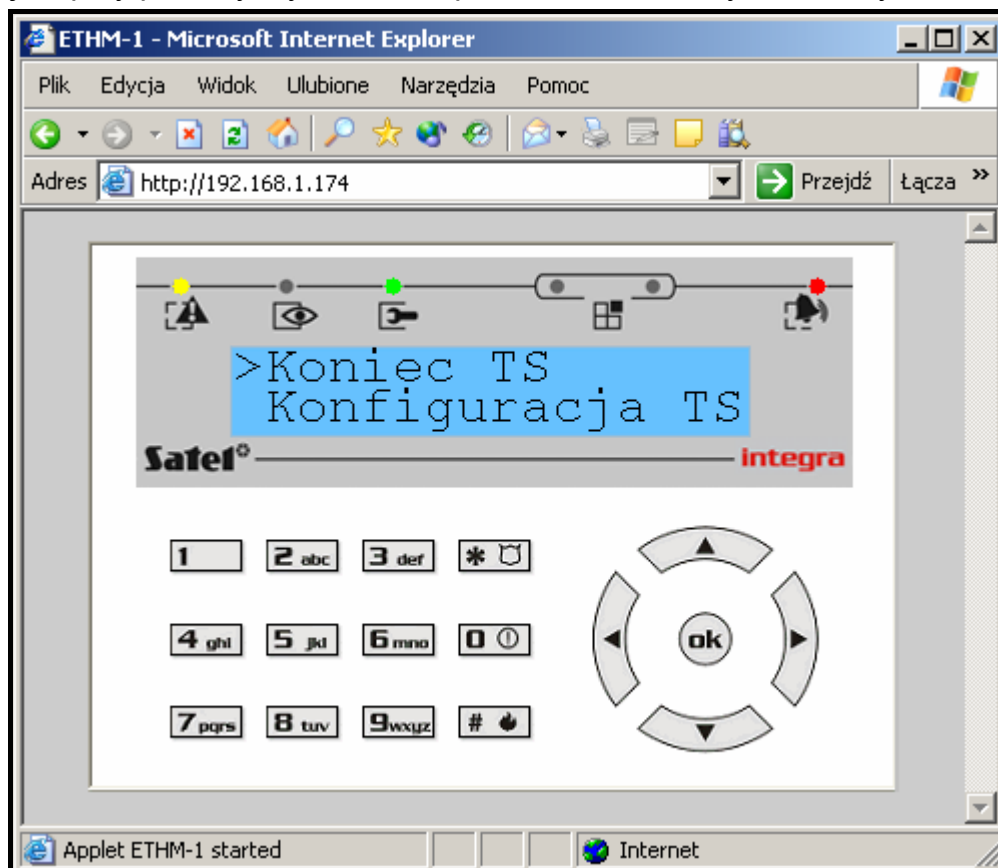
ETHM-1 - Microsoft Internet Explorer

Plik Edycja Widok Ulubione Narzędzia Pomoc

Adres http://192.168.1.174 Przejdź Łącza »

>Koniec TS
Konfiguracja TS

Satel integra

1 2 abc 3 def ✱
4 ghi 5 jkl 6 mno 0
7 pqrs 8 tuv 9 wxyz #

ok

Applet ETHM-1 started Internet